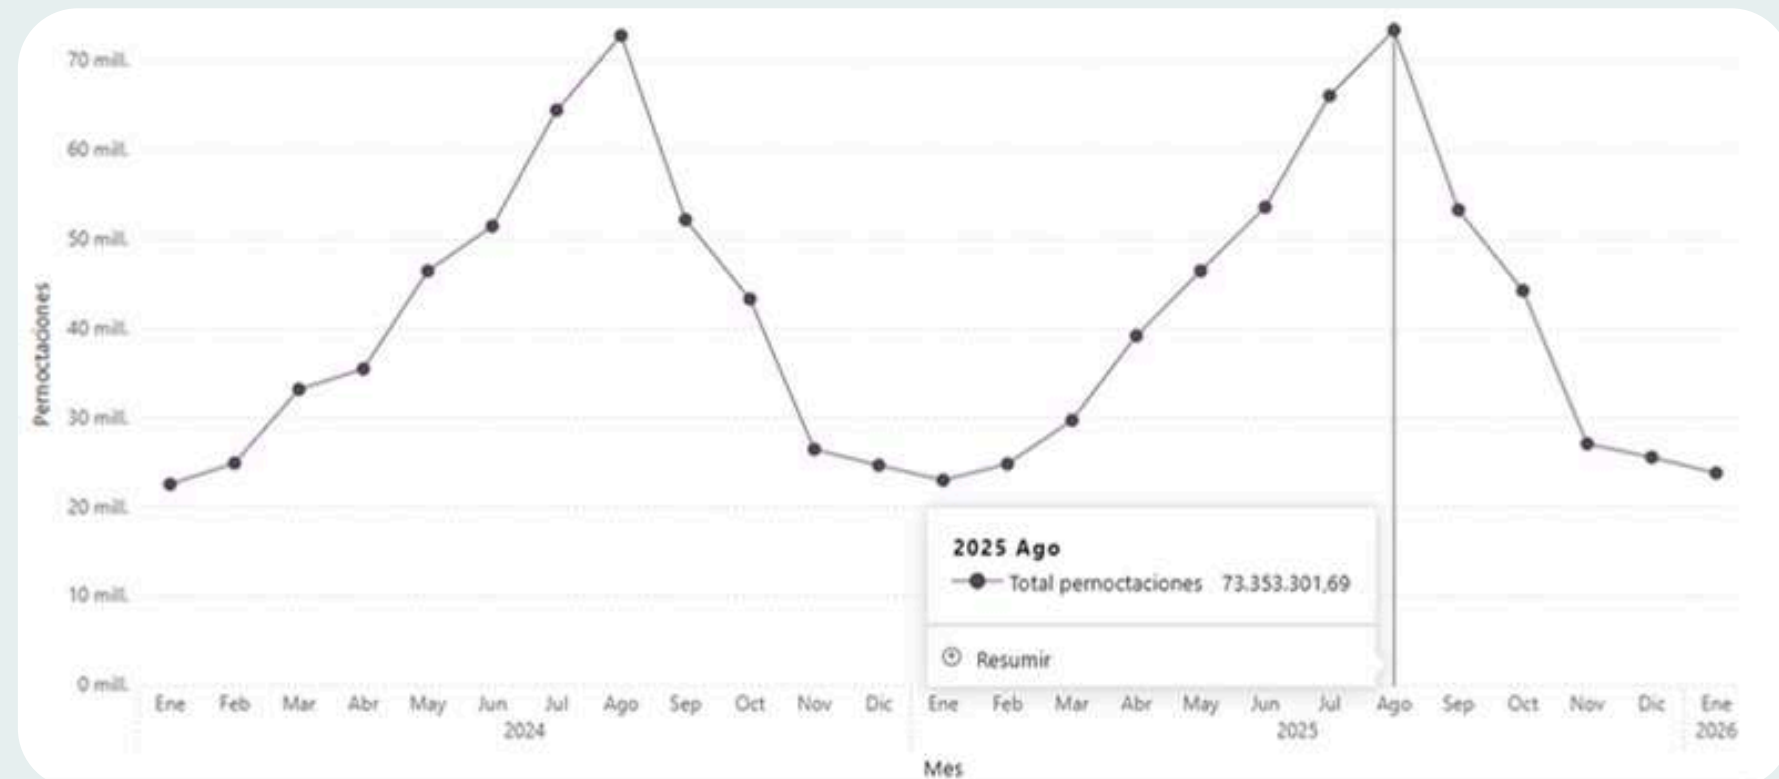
70 mill.
60 mill.
50 mill.
40 mill.
30 mill.
20 mill.
10 mill.
0 mill.

Pernoctaciones

2025 Ago
Total pernoctaciones 73.353.301,69
Resumir

Ene Feb Mar Abr May Jun Jul Ago Sep Oct Nov Dic
2024
Ene Feb Mar Abr May Jun Jul Ago Sep Oct Nov Dic
2025
Ene
2026

Mes